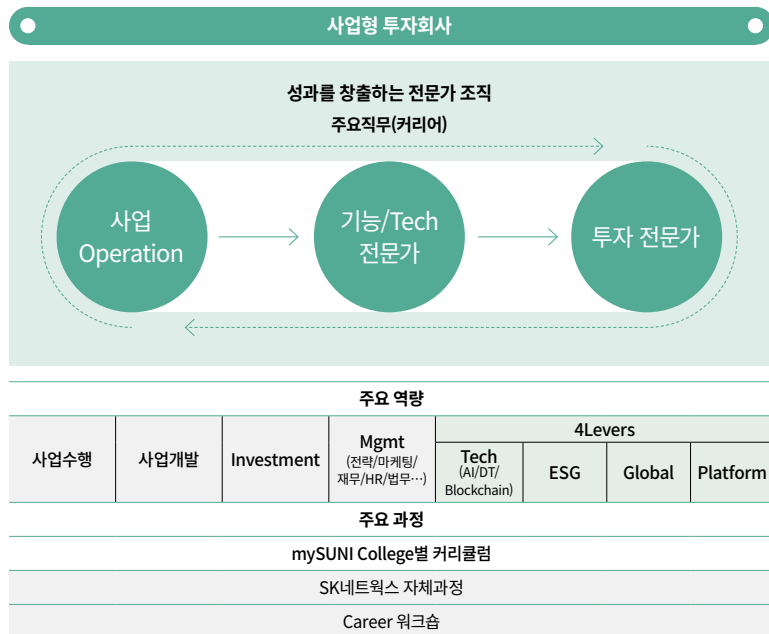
사업형 투자회사

성과를 창출하는 전문가 조직

주요직무(커리어)

사업 Operation

기능/Tech 전문가

투자 전문가

주요 역량

| 사업수행 | 사업개발 | Investment | Mgmt (전략/마케팅/재무/HR/법무…) | 4Levers | | | |
|---|---|---|---|---|---|---|---|
| | | | | Tech (AI/DT/Blockchain) | ESG | Global | Platform |

주요 과정

mySUNI College별 커리큘럼

SK네트웍스 자체과정

Career 워크숍